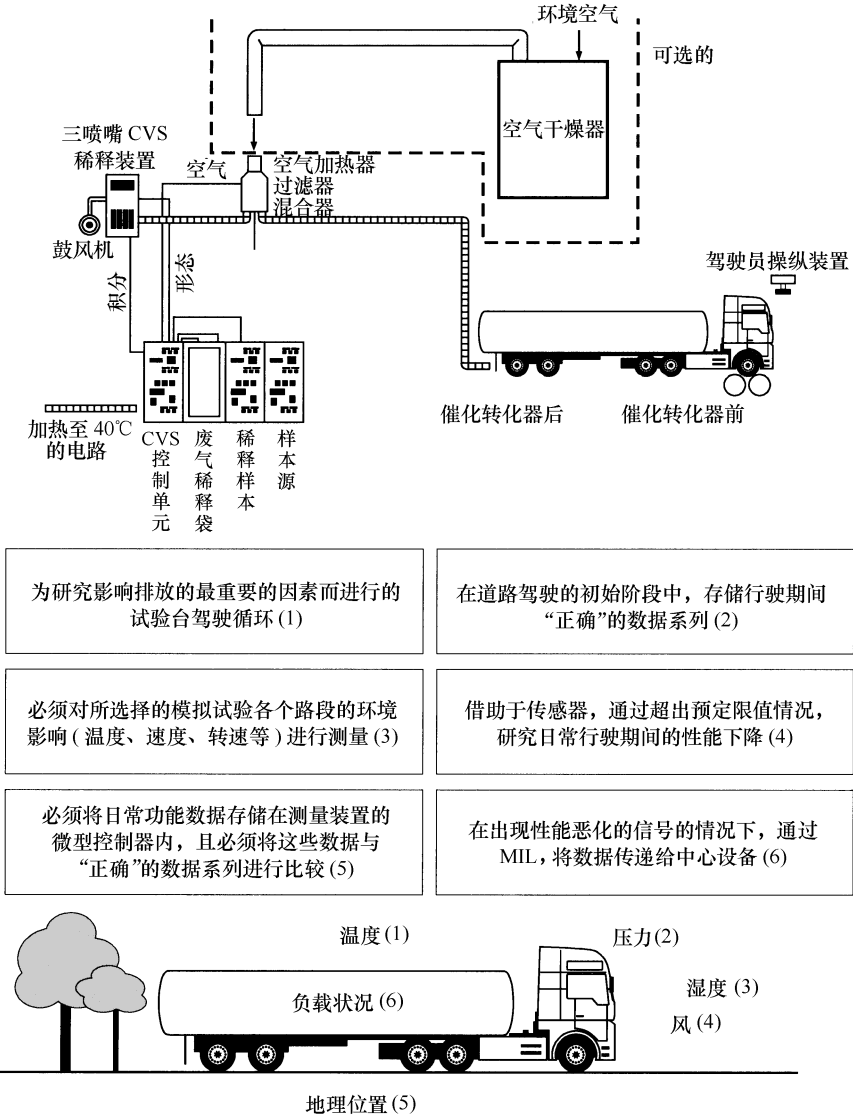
环境空气

可选的

空气干燥器

三喷嘴 CVS 稀释装置

空气

空气加热器 过滤器 混合器

鼓风机

积分

形态

驾驶员操纵装置

加热至 40℃ 的电路

CVS 控制单元

废气稀释袋

稀释样本

样本源

催化转化器后

催化转化器前

为研究影响排放的最重要的因素而进行的试验台驾驶循环 (1)

在道路驾驶的初始阶段中，存储行驶期间“正确”的数据系列 (2)

必须对所选择的模拟试验各个路段的环境影响 ( 温度、速度、转速等 ) 进行测量 (3)

借助于传感器，通过超出预定限值情况，研究日常行驶期间的性能下降 (4)

必须将日常功能数据存储在测量装置的微型控制器内，且必须将这些数据与“正确”的数据系列进行比较 (5)

在出现性能恶化的信号的情况下，通过 MIL，将数据传递给中心设备 (6)

温度 (1)

压力(2)

负载状况 (6)

湿度 (3)

风 (4)

地理位置 (5)